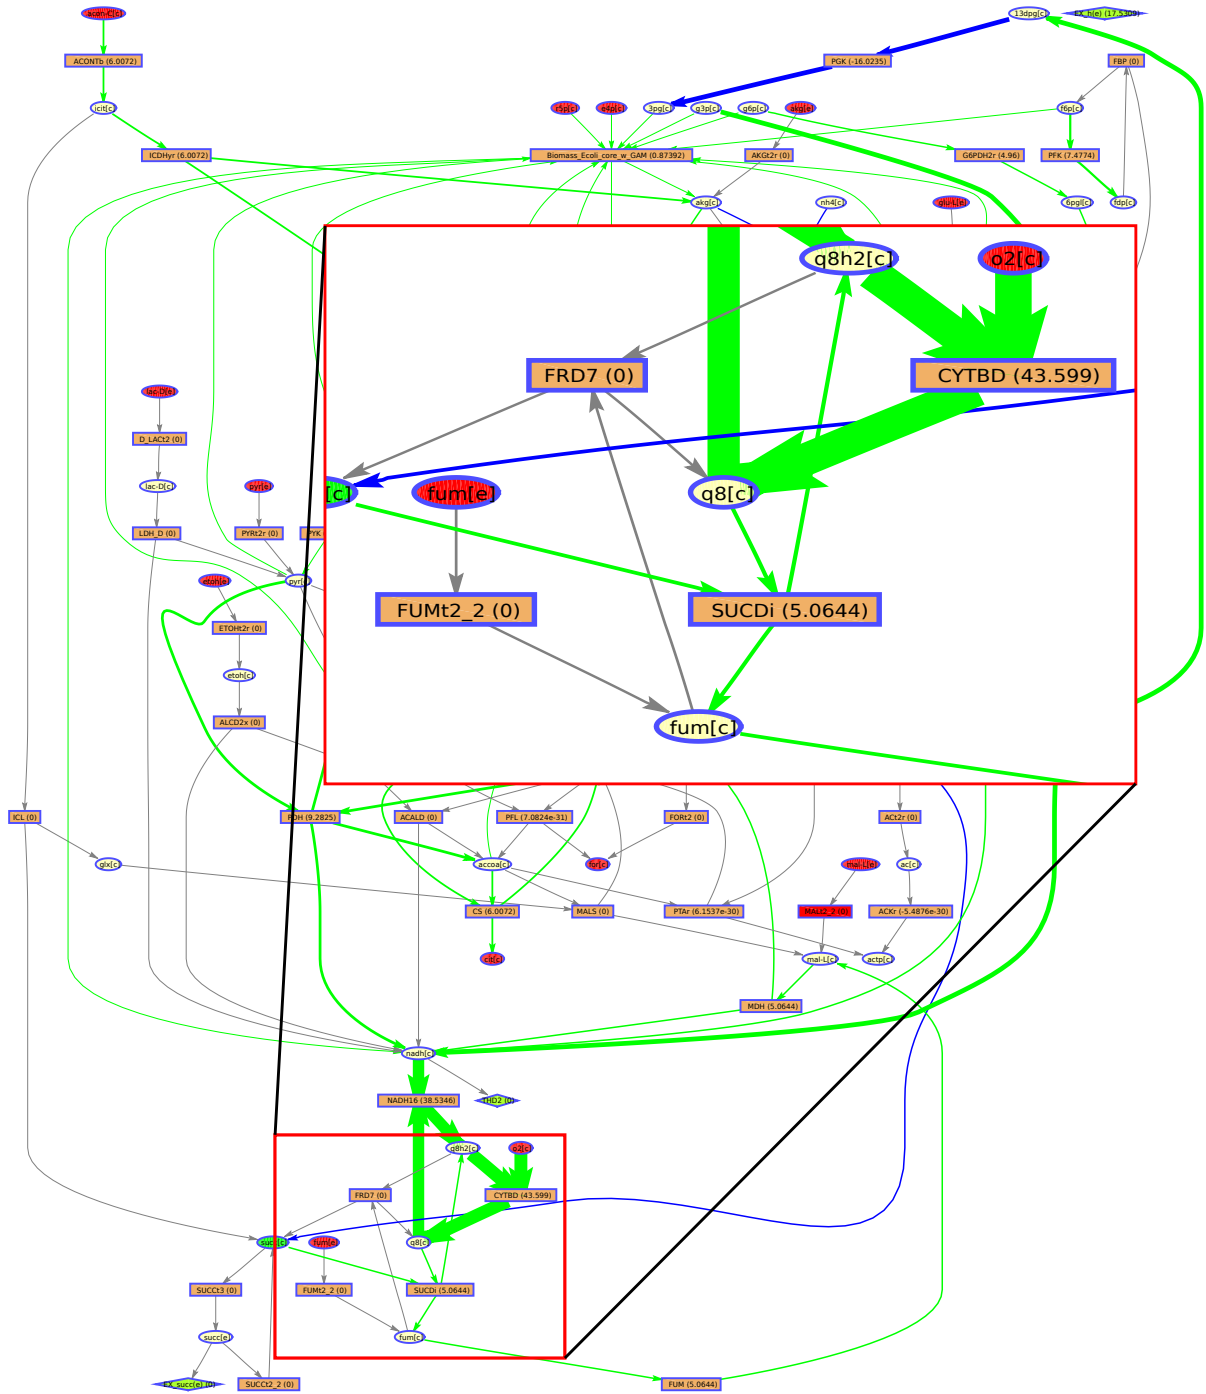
acon-C[c]
ACONTb (6.0072)
icit[c]
ICDHyr (6.0072)
13dpg[c]
EX_h[e] (17.5...)
PGK (-16.0235)
FBP (0)
r5p[c]
e4p[c]
3pg[c]
g3p[c]
g6p[c]
akg[e]
f6p[c]
Biomass_Ecoli_core_w_GAM (0.87392)
AKGt2r (0)
G6PDH2r (4.96)
PFK (7.4774)
akg[c]
nh4[c]
glu-L[c]
6pgl[c]
fdp[c]
q8h2[c]
o2[c]
FRD7 (0)
CYTBD (43.599)
[c]
fum[e]
q8[c]
FUMt2_2 (0)
SUCDi (5.0644)
fum[c]
lac-D[e]
D_LACt2 (0)
lac-D[c]
pyr[e]
LDH_D (0)
PYRt2r (0)
PYK
etoh[e]
pyr[c]
ETOHt2r (0)
etoh[c]
ALCD2x (0)
ICL (0)
PDH (9.2825)
ACALD (0)
PFL (7.0824e-31)
FORt2 (0)
ACt2r (0)
glx[c]
accoa[c]
for[c]
mal-L[e]
ac[c]
CS (6.0072)
MALS (0)
PTAr (6.1537e-30)
MALt2_2 (0)
ACKr (-5.4876e-30)
cit[c]
mal-L[c]
actp[c]
MDH (5.0644)
nadh[c]
NADH16 (38.5346)
THD2 (0)
q8h2[c]
o2[c]
FRD7 (0)
CYTBD (43.599)
succ[c]
fum[e]
q8[c]
SUCCt3 (0)
FUMt2_2 (0)
SUCDi (5.0644)
succ[e]
fum[c]
EX_succ[e] (0)
SUCCt2_2 (0)
FUM (5.0644)